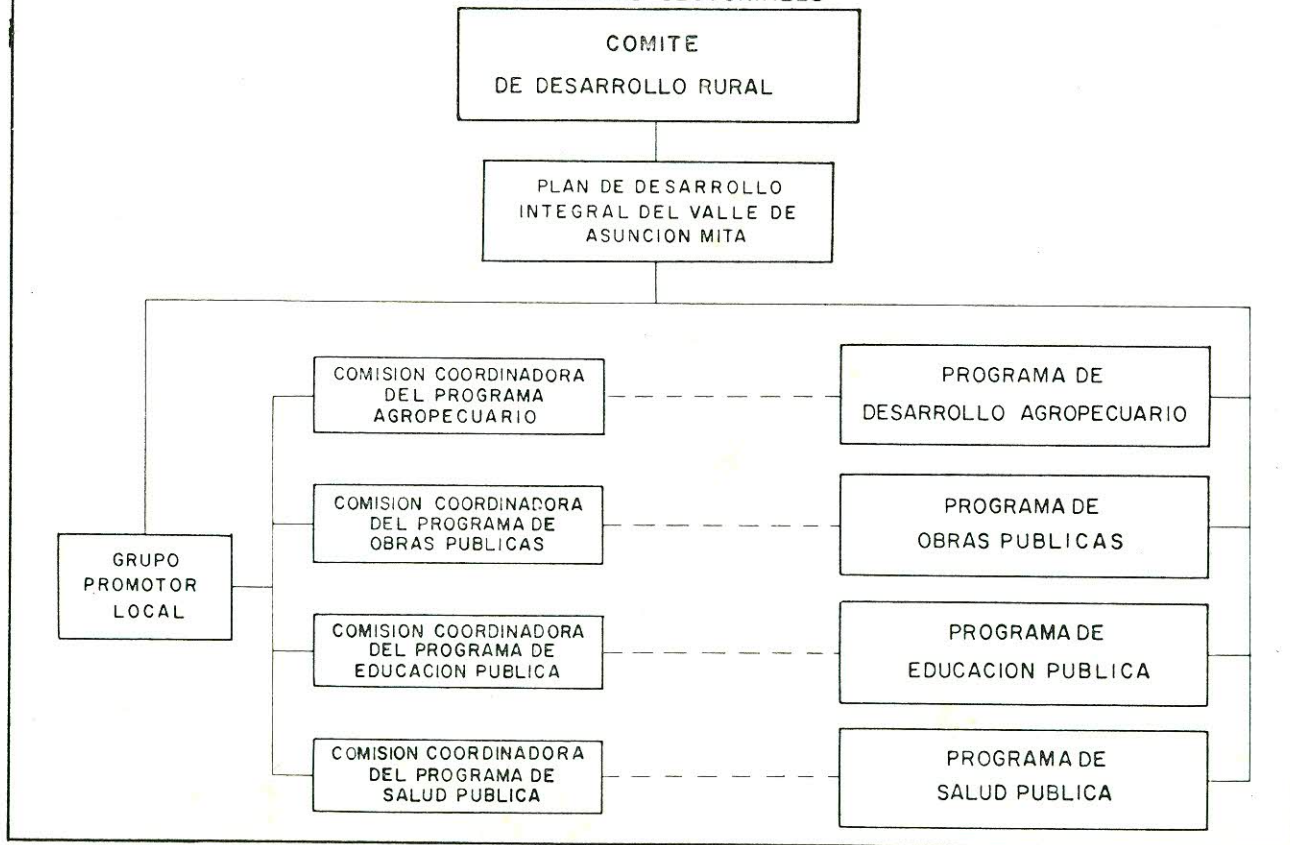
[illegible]

COMITE
DE DESARROLLO RURAL

PLAN DE DESARROLLO INTEGRAL DEL VALLE DE ASUNCION MITA

COMISION COORDINADORA DEL PROGRAMA AGROPECUARIO

PROGRAMA DE DESARROLLO AGROPECUARIO

COMISION COORDINADORA DEL PROGRAMA DE OBRAS PUBLICAS

PROGRAMA DE OBRAS PUBLICAS

GRUPO PROMOTOR LOCAL

COMISION COORDINADORA DEL PROGRAMA DE EDUCACION PUBLICA

PROGRAMA DE EDUCACION PUBLICA

COMISION COORDINADORA DEL PROGRAMA DE SALUD PUBLICA

PROGRAMA DE SALUD PUBLICA